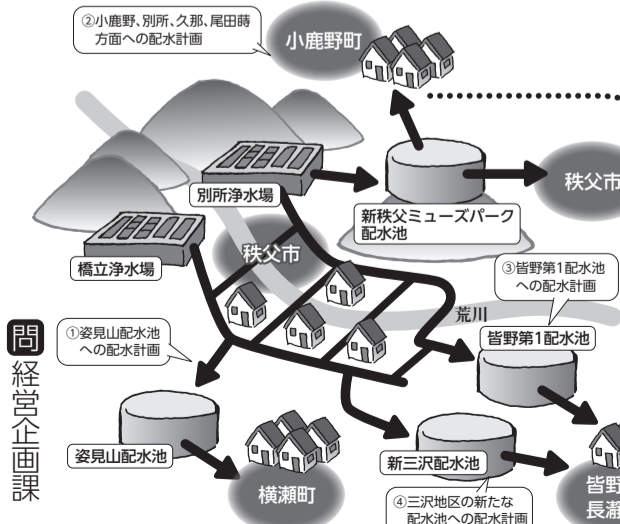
②小鹿野、別所、久那、尾田蒔方面への配水計画

小鹿野町

別所浄水場

新秩父ミューズパーク配水池

秩父市

橋立浄水場

秩父市

③皆野第1配水池への配水計画

荒川

①姿見山配水池への配水計画

皆野第1配水池

問 経営企画課

姿見山配水池

新三沢配水池

横瀬町

④三沢地区の新たな配水池への配水計画

皆野

長瀞